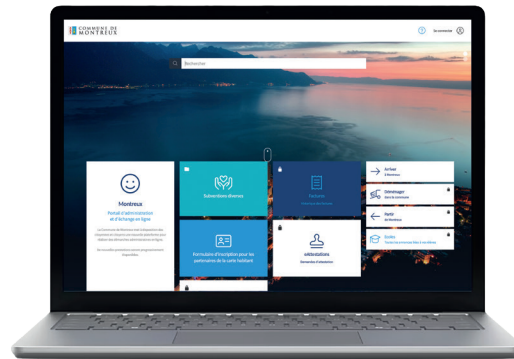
COMMUNE DE MONTREUX

Se connecter

Rechercher

Montreux
Portail d'administration et d'échange en ligne

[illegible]

Subventions diverses

Factures
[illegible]

Arrivée
à Montreux

Déménager
dans la commune

Départ
de Montreux

Guides
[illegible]

Formulaire d'inscription pour les partenaires de la carte habitant

Attestations
Demandes d'attestation